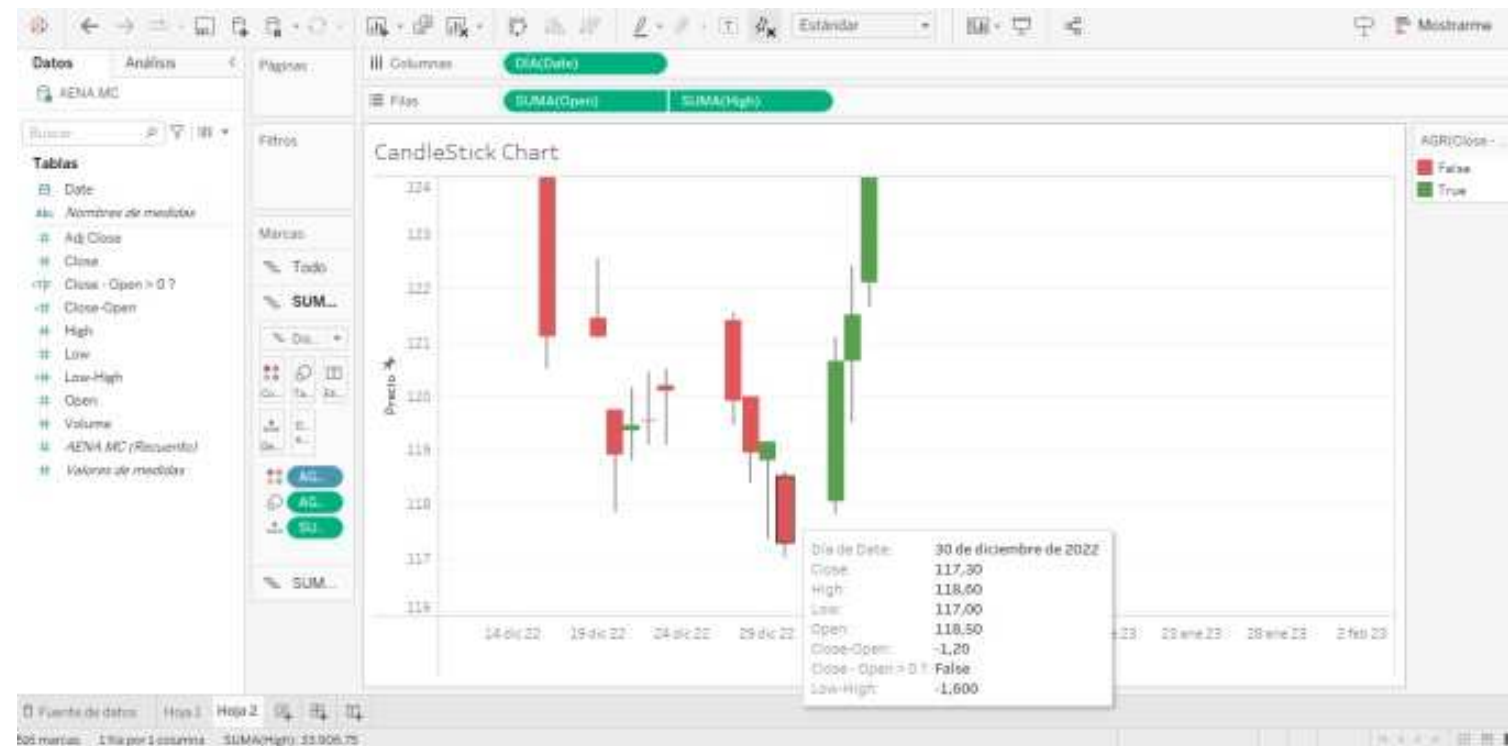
Estándar
Mostrarme

Datos
Análisis
AENA MC
Buscar
Tablas
Date
Nombres de medidas
Adj Close
Close
Close - Open > 0 ?
Close-Open
High
Low
Low-High
Open
Volume
AENA MC (Recuento)
Valores de medidas

Páginas
Filtros
Marcas
Todo
SUM...
Da...
AG...
AG...
SU...
SUM...

Columnas
DIA(Date)
Filas
SUMA(Open)
SUMA(High)

CandleStick Chart

AGR(Close - ...
False
True

Precio

124
123
122
121
120
119
118
117
116

14 dic 22
19 dic 22
24 dic 22
29 dic 22
...e 23
23 ene 23
28 ene 23
2 feb 23

Día de Date: 30 de diciembre de 2022
Close: 117,30
High: 118,60
Low: 117,00
Open: 118,50
Close-Open: -1,20
Close - Open > 0 ?: False
Low-High: -1,600

Fuente de datos
Hoja 1
Hoja 2

506 marcas
1 fila por 1 columna
SUMA(High): 33.906,75